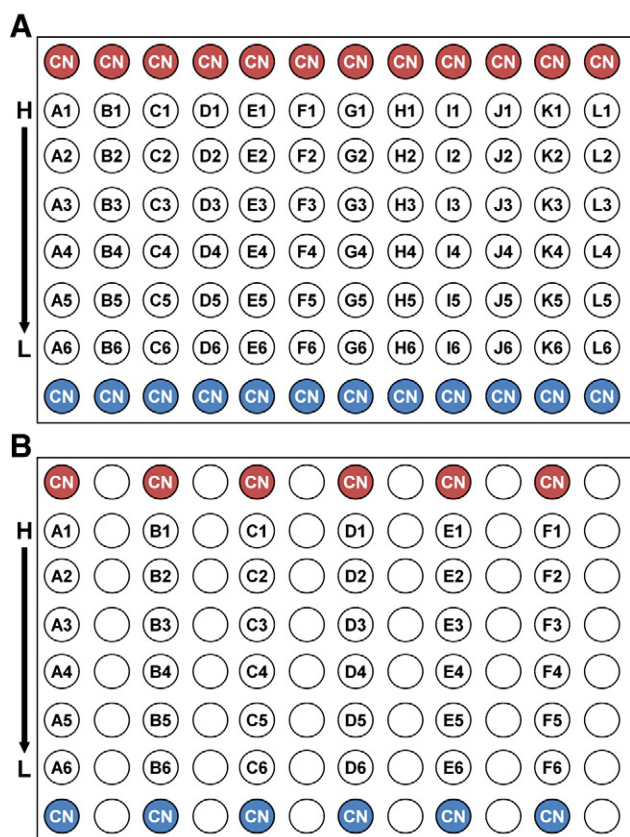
A

CN CN CN CN CN CN CN CN CN CN CN CN

H

A1 B1 C1 D1 E1 F1 G1 H1 I1 J1 K1 L1

A2 B2 C2 D2 E2 F2 G2 H2 I2 J2 K2 L2

A3 B3 C3 D3 E3 F3 G3 H3 I3 J3 K3 L3

A4 B4 C4 D4 E4 F4 G4 H4 I4 J4 K4 L4

A5 B5 C5 D5 E5 F5 G5 H5 I5 J5 K5 L5

L

A6 B6 C6 D6 E6 F6 G6 H6 I6 J6 K6 L6

CN CN CN CN CN CN CN CN CN CN CN CN

B

CN CN CN CN CN CN

H

A1 B1 C1 D1 E1 F1

A2 B2 C2 D2 E2 F2

A3 B3 C3 D3 E3 F3

A4 B4 C4 D4 E4 F4

A5 B5 C5 D5 E5 F5

L

A6 B6 C6 D6 E6 F6

CN CN CN CN CN CN